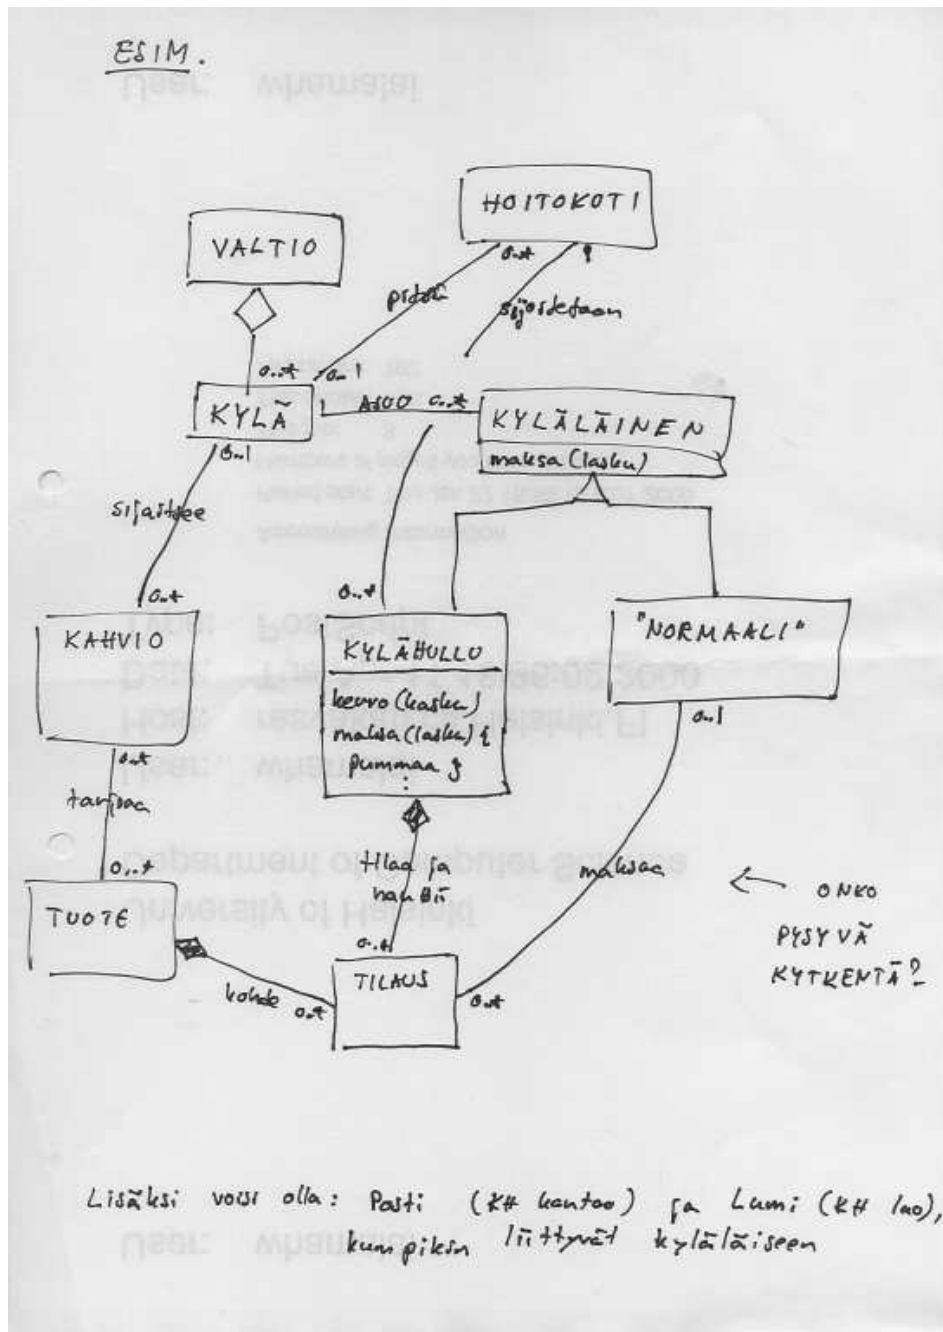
ESIM.

HOITOKOTI

VALTIO

0..* 1

pitää

sijoitetaan

0..* 0..1

KYLÄ

ASUU 0..*

KYLÄLÄINEN

maksa(lasku)

0..1

sijaitsee

0..*

0..*

KAHVIO

KYLÄHULLU

kerro(lasku)
maksa(lasku) {
pummaa }

"NORMAALI"

0..1

0..*

tarjoaa

0..*

tilaa ja hakee

maksaa

ONKO PYSYVÄ KYTKENTÄ?

TUOTE

0..*

TILAUS

kohde 0..*

0..*

Lisäksi voisi olla: Posti (KH kantaa) ja Lumi (KH luo), kumpikin liittyvät kyläläiseen